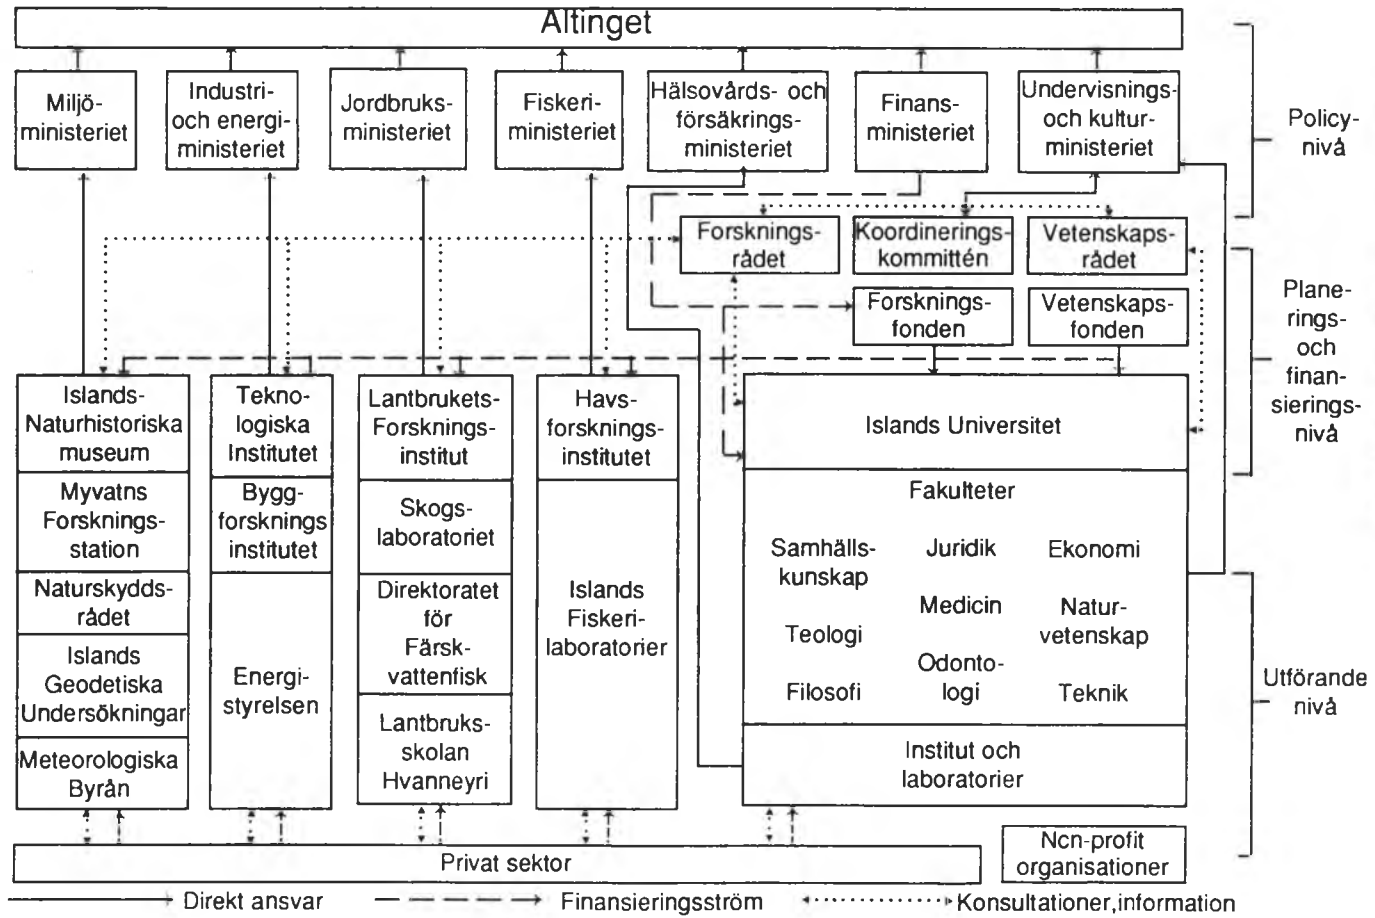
Altinget

Miljöministeriet

Industri- och energiministeriet

Jordbruksministeriet

Fiskeriministeriet

Hälsovårds- och försäkringsministeriet

Finansministeriet

Undervisnings- och kulturministeriet

Policynivå

Forskningsrådet

Koordineringskommittén

Vetenskapsrådet

Forskningsfonden

Vetenskapsfonden

Planeringsoch finansieringsnivå

Islands-Naturhistoriska museum

Myvatns Forskningsstation

Naturskyddsrådet

Islands Geodetiska Undersökningar

Meteorologiska Byrån

Teknologiska Institutet

Byggforsknings institutet

Energistyrelsen

Lantbrukets-Forskningsinstitut

Skogslaboratoriet

Direktoratet för Färskvattenfisk

Lantbruksskolan Hvanneyri

Havsforskningsinstitutet

Islands Fiskerilaboratorier

Islands Universitet

Fakulteter

Samhällskunskap

Juridik

Ekonomi

Medicin

Naturvetenskap

Teologi

Odontologi

Filosofi

Teknik

Institut och laboratorier

Utförande nivå

Privat sektor

Ncn-profit organisationer

Direkt ansvar

Finansieringsström

Konsultationer,information